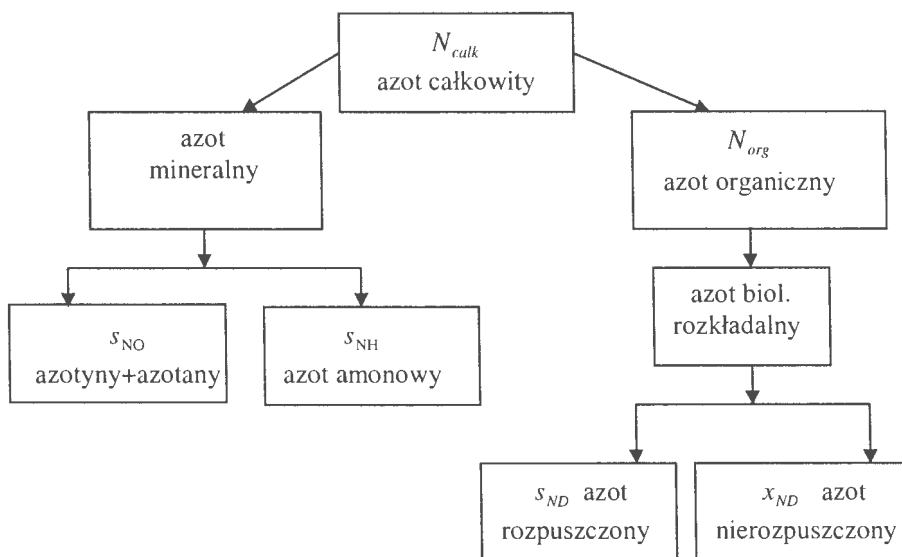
$N_{calk}$
azot całkowity

azot
mineralny

$N_{org}$
azot organiczny

$s_{NO}$
azotyny+azotany

$s_{NH}$
azot amonowy

azot biol.
rozkładalny

$s_{ND}$ azot
rozpuszczony

$x_{ND}$ azot
nierozpuszczony